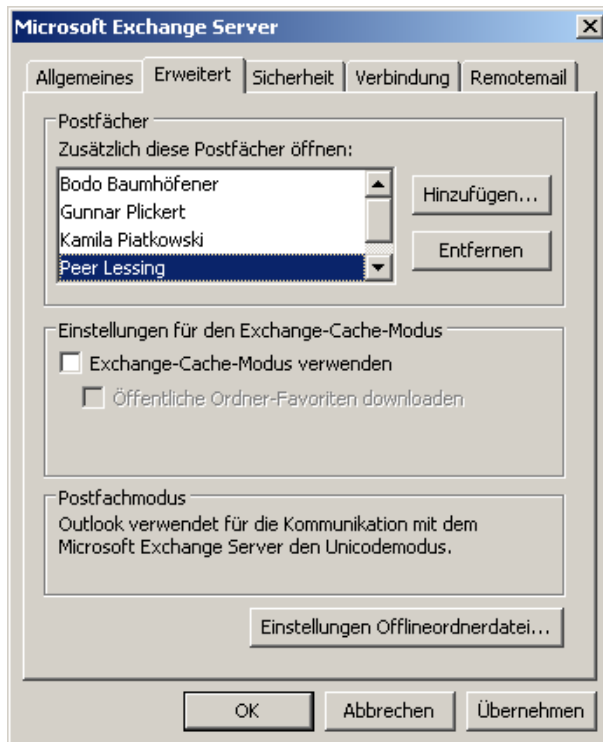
Microsoft Exchange Server

X

Allgemeines | Erweitert | Sicherheit | Verbindung | Remotemail

Postfächer

Zusätzlich diese Postfächer öffnen:

Bodo Baumhöfener
Gunnar Plickert
Kamila Piatkowski
Peer Lessing

Hinzufügen...

Entfernen

Einstellungen für den Exchange-Cache-Modus

Exchange-Cache-Modus verwenden

Öffentliche Ordner-Favoriten downloaden

Postfachmodus

Outlook verwendet für die Kommunikation mit dem Microsoft Exchange Server den Unicodemodus.

Einstellungen Offlineordnerdatei...

OK | Abbrechen | Übernehmen